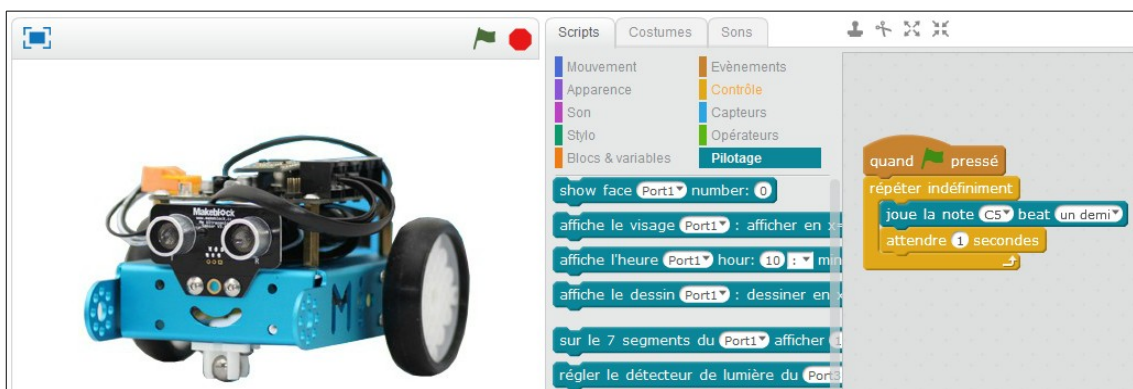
Scripts Costumes Sons

Mouvement
Apparence
Son
Stylo
Blocs & variables

Evènements
Contrôle
Capteurs
Opérateurs
Pilotage

show face Port1 number: 0

affiche le visage Port1 : afficher en x

affiche l'heure Port1 hour: 10 : min

affiche le dessin Port1 : dessiner en

sur le 7 segments du Port1 afficher

régler le détecteur de lumière du Port

Makeblock

quand pressé
répéter indéfiniment
joue la note C5 beat un demi
attendre 1 secondes